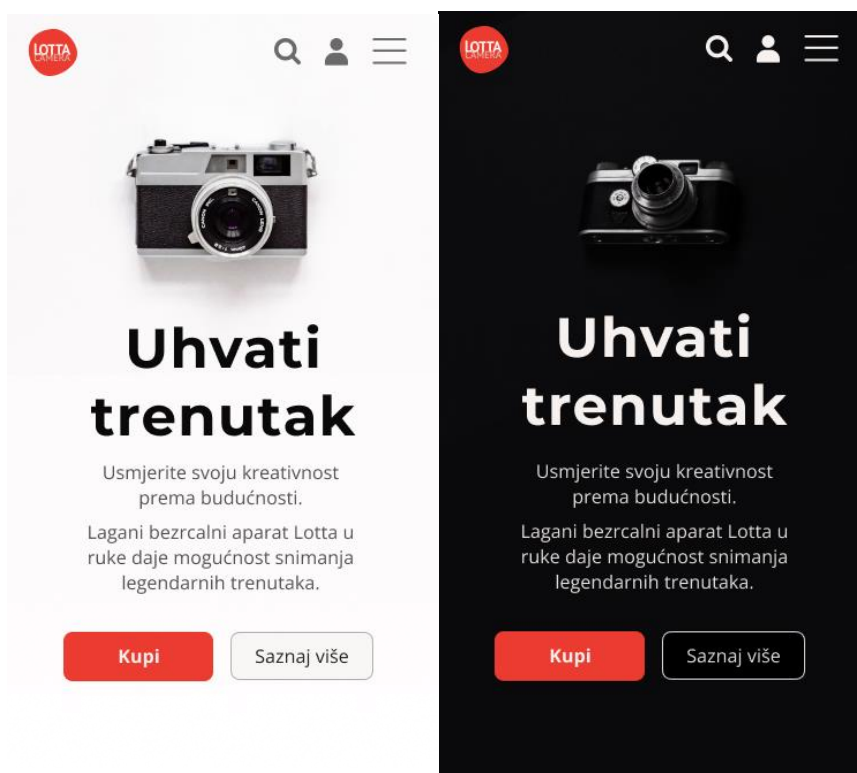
LOTTA CAMERA

Uhvati trenutak

Usmjerite svoju kreativnost prema budućnosti.

Lagani bezrcalni aparat Lotta u ruke daje mogućnost snimanja legendarnih trenutaka.

Kupi

Saznaj više

LOTTA CAMERA

Uhvati trenutak

Usmjerite svoju kreativnost prema budućnosti.

Lagani bezrcalni aparat Lotta u ruke daje mogućnost snimanja legendarnih trenutaka.

Kupi

Saznaj više